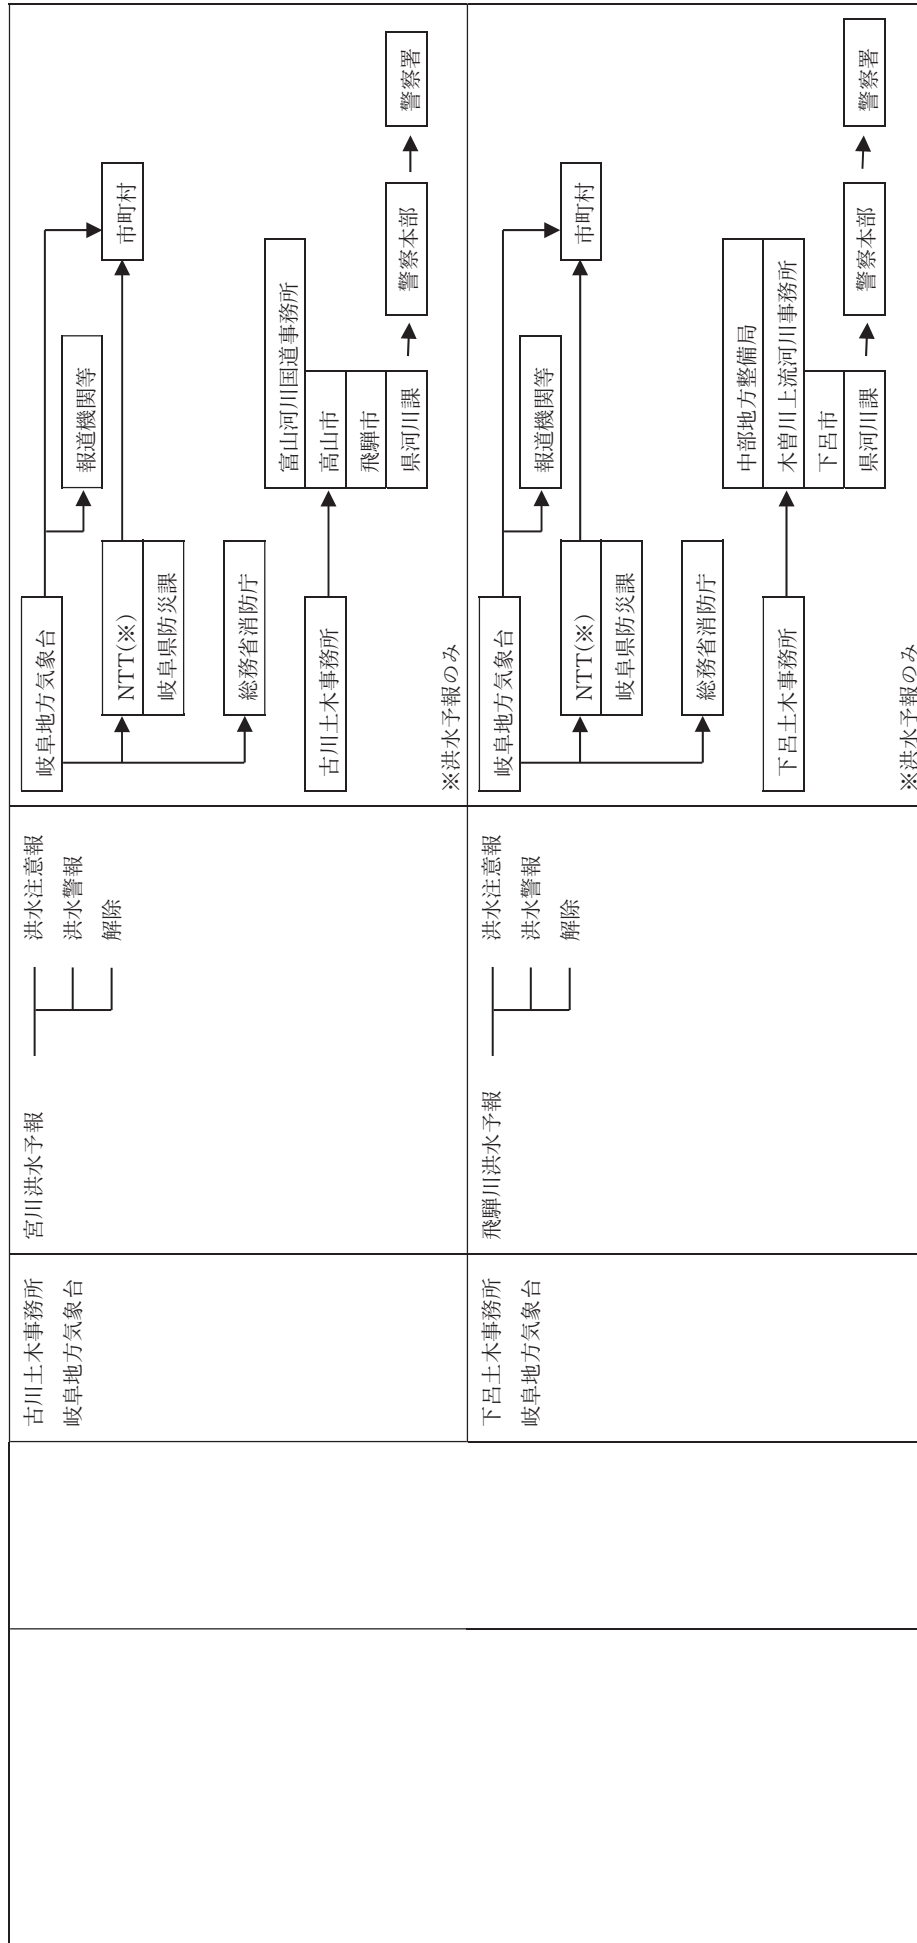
古川土木事務所
岐阜地方気象台

宮川洪水予報

洪水注意報
洪水警報
解除

岐阜地方気象台
報道機関等
市町村
NTT(※)
岐阜県防災課
総務省消防庁
古川土木事務所
富山河川国道事務所
高山市
飛騨市
県河川課
警察本部
警察署
※洪水予報のみ

下呂土木事務所
岐阜地方気象台

飛騨川洪水予報

洪水注意報
洪水警報
解除

岐阜地方気象台
報道機関等
市町村
NTT(※)
岐阜県防災課
総務省消防庁
下呂土木事務所
中部地方整備局
木曽川上流河川事務所
下呂市
県河川課
警察本部
警察署
※洪水予報のみ